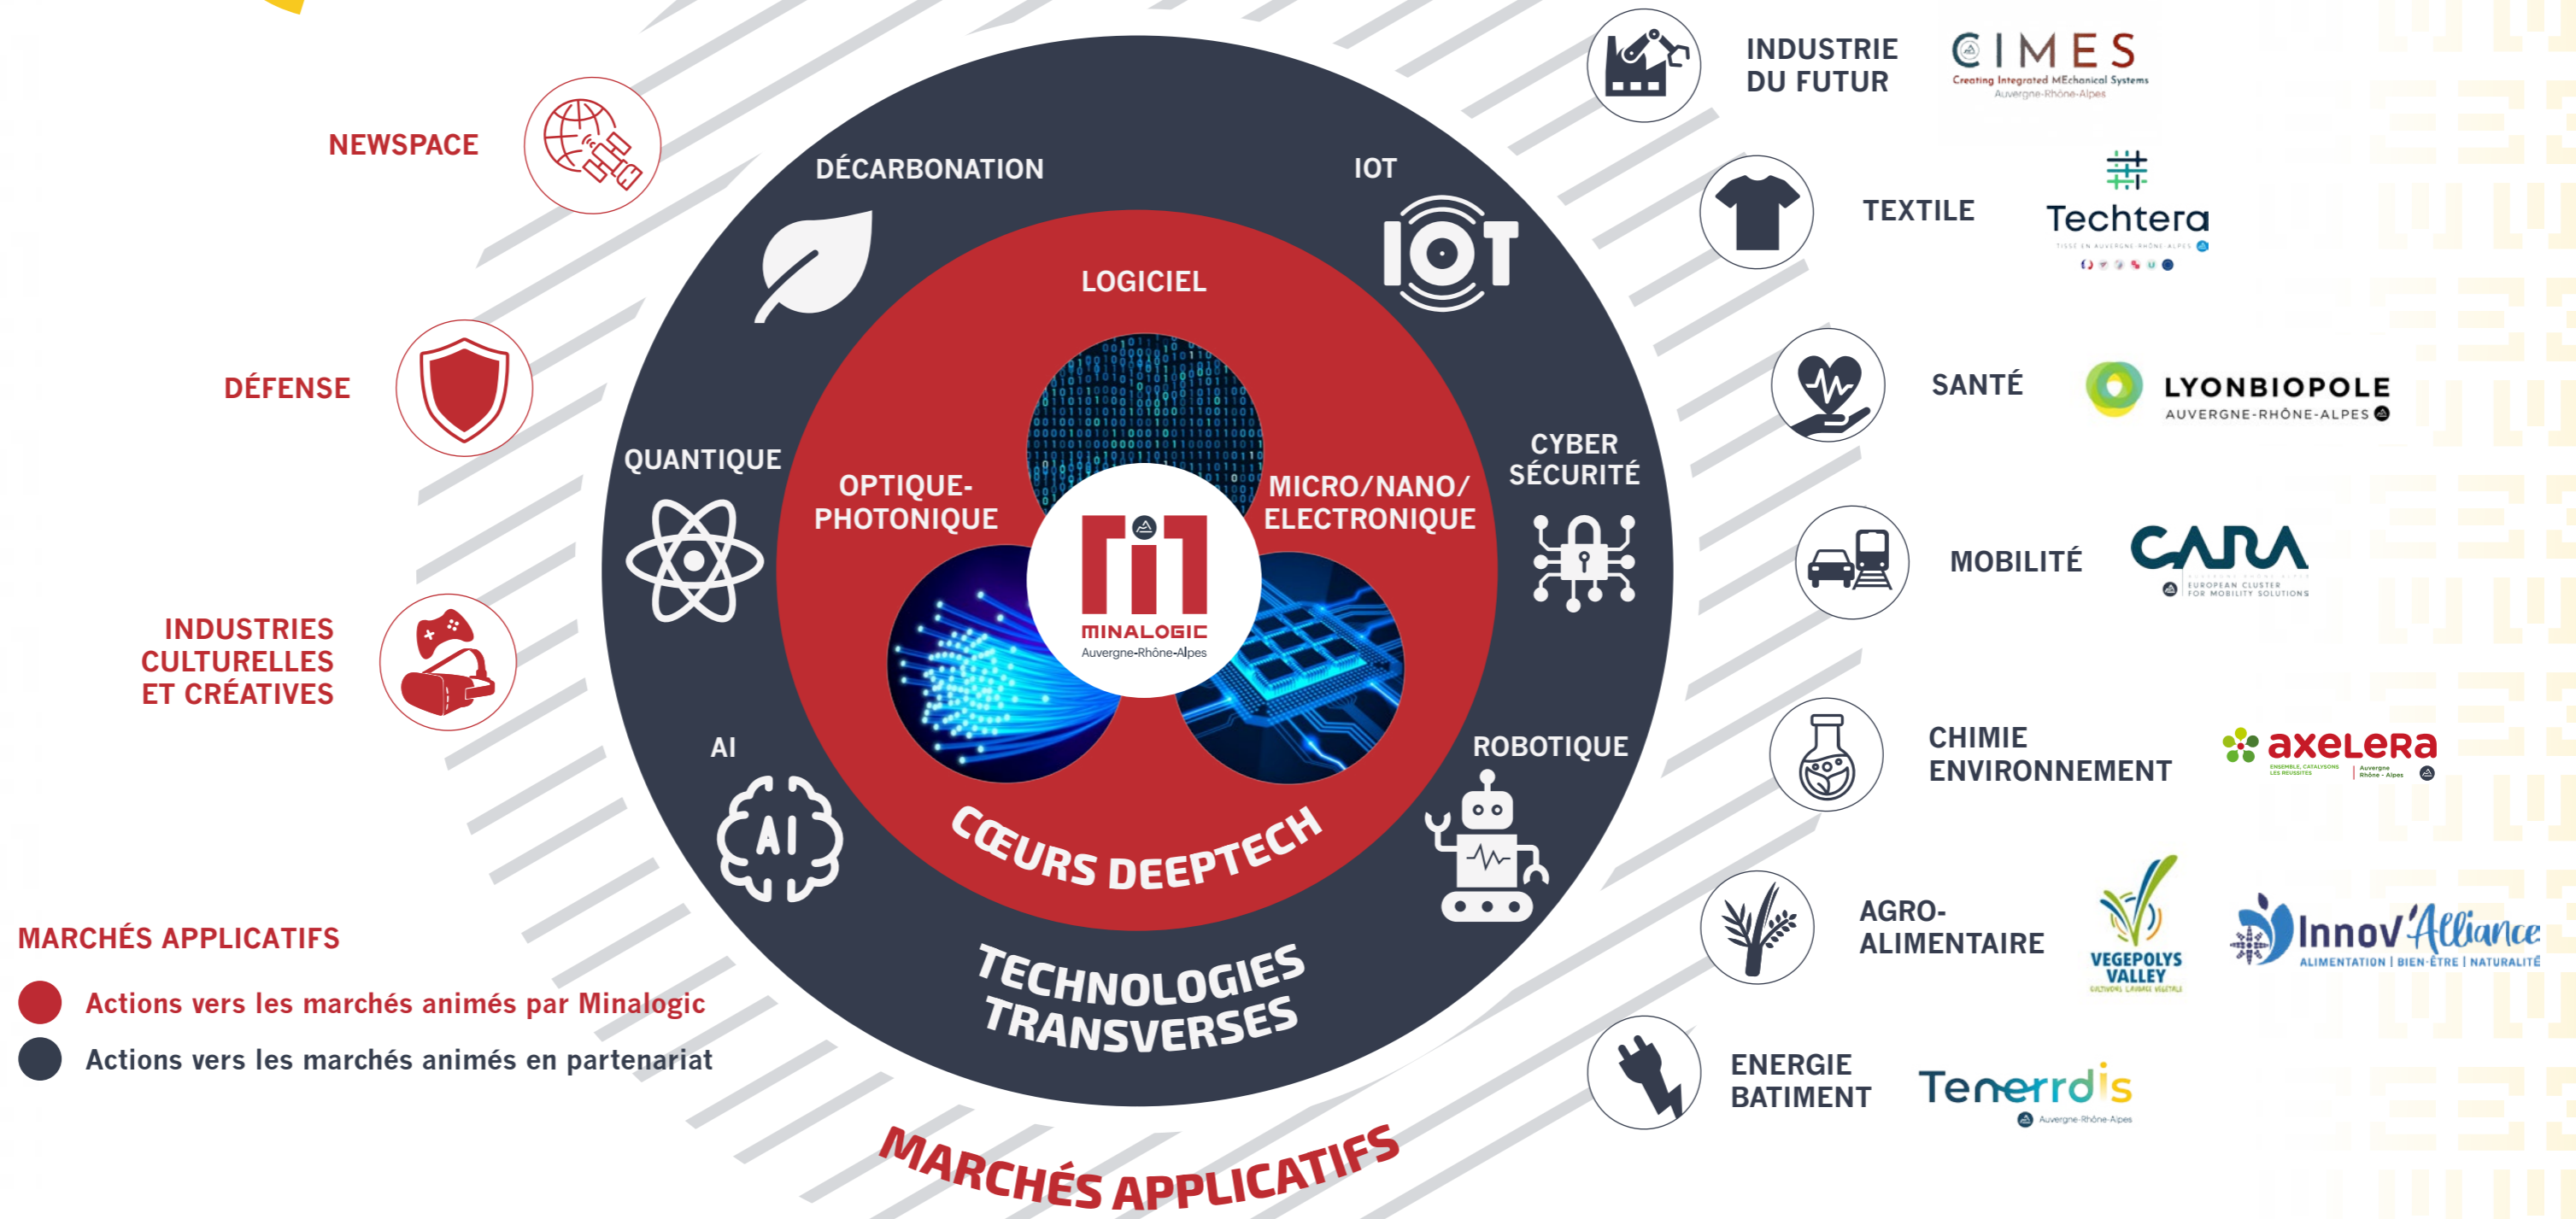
NEWSPACE

DÉFENSE

INDUSTRIES CULTURELLES ET CRÉATIVES

DÉCARBONATION

IOT

LOGICIEL

QUANTIQUE

OPTIQUE-PHOTONIQUE

MICRO/NANO/ ELECTRONIQUE

CYBER SÉCURITÉ

MINALOGIC
Auvergne-Rhône-Alpes

AI

ROBOTIQUE

CŒURS DEEPTECH

TECHNOLOGIES TRANSVERSES

MARCHÉS APPLICATIFS

MARCHÉS APPLICATIFS

Actions vers les marchés animés par Minalogic

Actions vers les marchés animés en partenariat

INDUSTRIE DU FUTUR
CIMES
Creating Integrated MEchanical Systems
Auvergne-Rhône-Alpes

TEXTILE
Techtera

SANTÉ
LYONBIOPOLE
AUVERGNE-RHÔNE-ALPES

MOBILITÉ
CARA
EUROPEAN CLUSTER FOR MOBILITY SOLUTIONS

CHIMIE ENVIRONNEMENT
axelera

AGRO-ALIMENTAIRE
VEGEPOLYS VALLEY
Innov'Alliance
ALIMENTATION | BIEN-ÊTRE | NATURALITÉ

ENERGIE BATIMENT
Tenerrdis
Auvergne-Rhône-Alpes